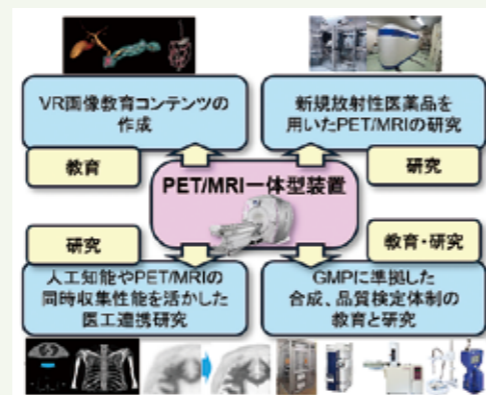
VR画像教育コンテンツの作成

新規放射性医薬品を用いたPET/MRIの研究

教育

研究

PET/MRI一体型装置

研究

教育・研究

人工知能やPET/MRIの同時収集性能を活かした医工連携研究

GMPに準拠した合成、品質検定体制の教育と研究